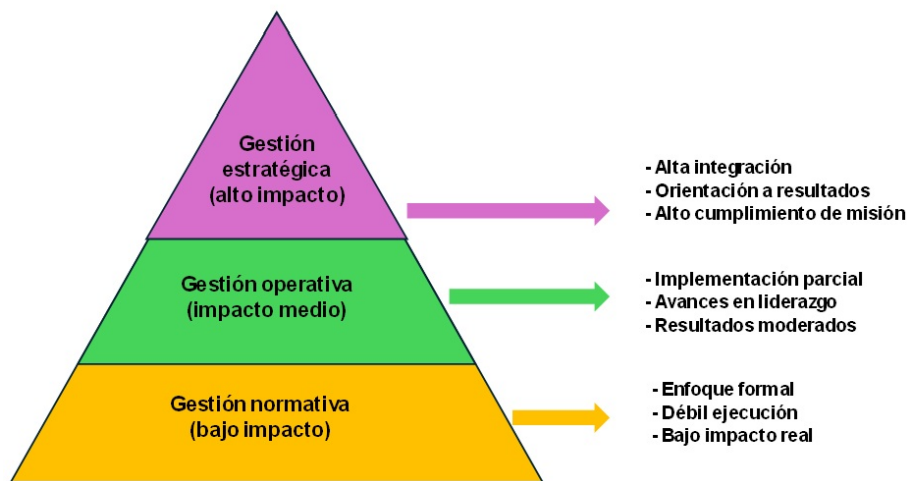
Gestión estratégica (alto impacto)

- Alta integración
- Orientación a resultados
- Alto cumplimiento de misión

Gestión operativa (impacto medio)

- Implementación parcial
- Avances en liderazgo
- Resultados moderados

Gestión normativa (bajo impacto)

- Enfoque formal
- Débil ejecución
- Bajo impacto real